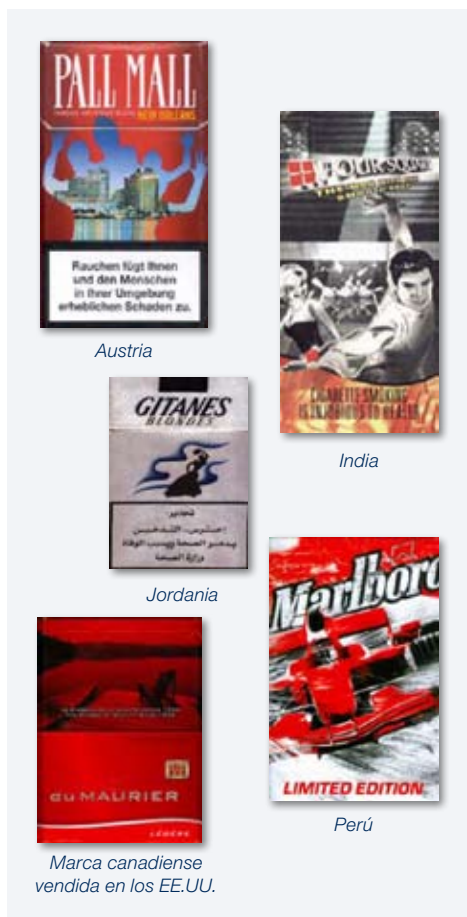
PALL MALL

NEW ORLEANS

Rauchen fügt Ihnen und den Menschen in Ihrer Umgebung erheblichen Schaden zu.

Austria

FOUR SQUARE

CIGARETTE SMOKING IS INJURIOUS TO HEALTH

India

GITANES

BLONDES

تحذير

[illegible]

Jordania

Marlboro

LIMITED EDITION

Perú

du MAURIER

Marca canadiense vendida en los EE.UU.